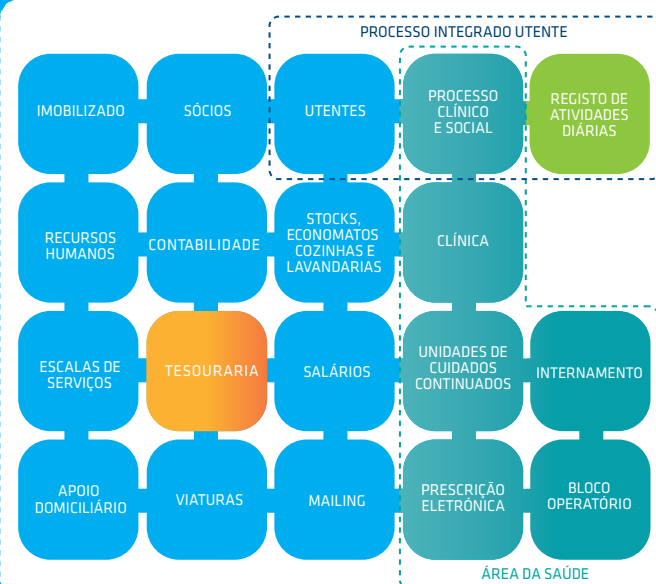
PROCESSO INTEGRADO UTENTE

IMOBILIZADO

SÓCIOS

UTENTES

PROCESSO CLÍNICO E SOCIAL

REGISTO DE ATIVIDADES DIÁRIAS

RECURSOS HUMANOS

CONTABILIDADE

STOCKS, ECONOMATOS COZINHAS E LAVANDARIAS

CLÍNICA

ESCALAS DE SERVIÇOS

TESOURARIA

SALÁRIOS

UNIDADES DE CUIDADOS CONTINUADOS

INTERNAMENTO

APOIO DOMICILIÁRIO

VIATURAS

MAILING

PRESCRIÇÃO ELETRÓNICA

BLOCO OPERATÓRIO

ÁREA DA SAÚDE